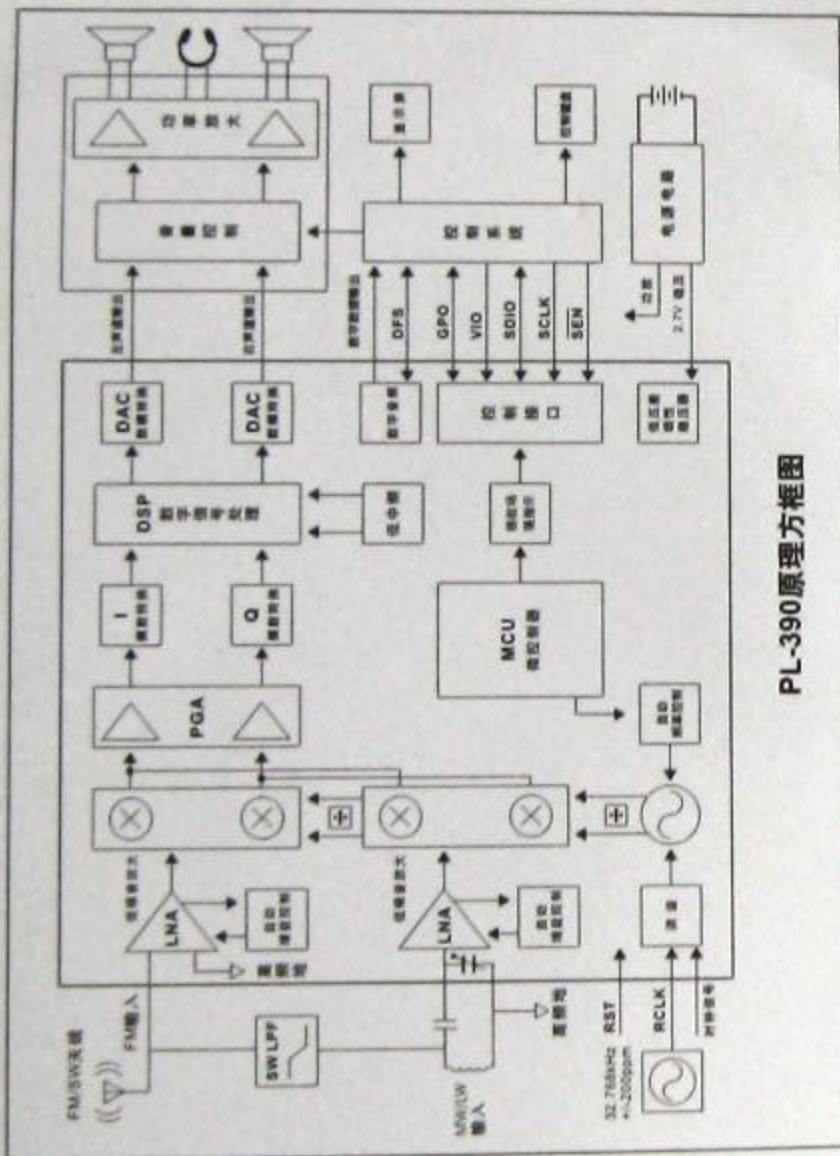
PL-390原理方框图

FM/SW天线
FM输入
SW LPF
MW/LW输入
32.768kHz +/-2000ppm
RST
RCLK
时钟信号
射频地
射频地
LNA
低噪音放大
自动增益控制
LNA
低噪音放大
自动增益控制
滤波
PGA
I 模数转换
Q 模数转换
DSP 数字信号处理
低中频
DAC 数模转换
DAC 数模转换
MCU 微控制器
自动频率控制
数字音频
控制接口
调谐器寄存器
低压差稳压器
左声道输出
右声道输出
数字音频输出
DFS
GPO
VIO
SDIO
SCLK
$\overline{SEN}$
音量控制
功率放大
显示屏
控制系统
控制键盘
电源电路
2.7V 稳压
自控